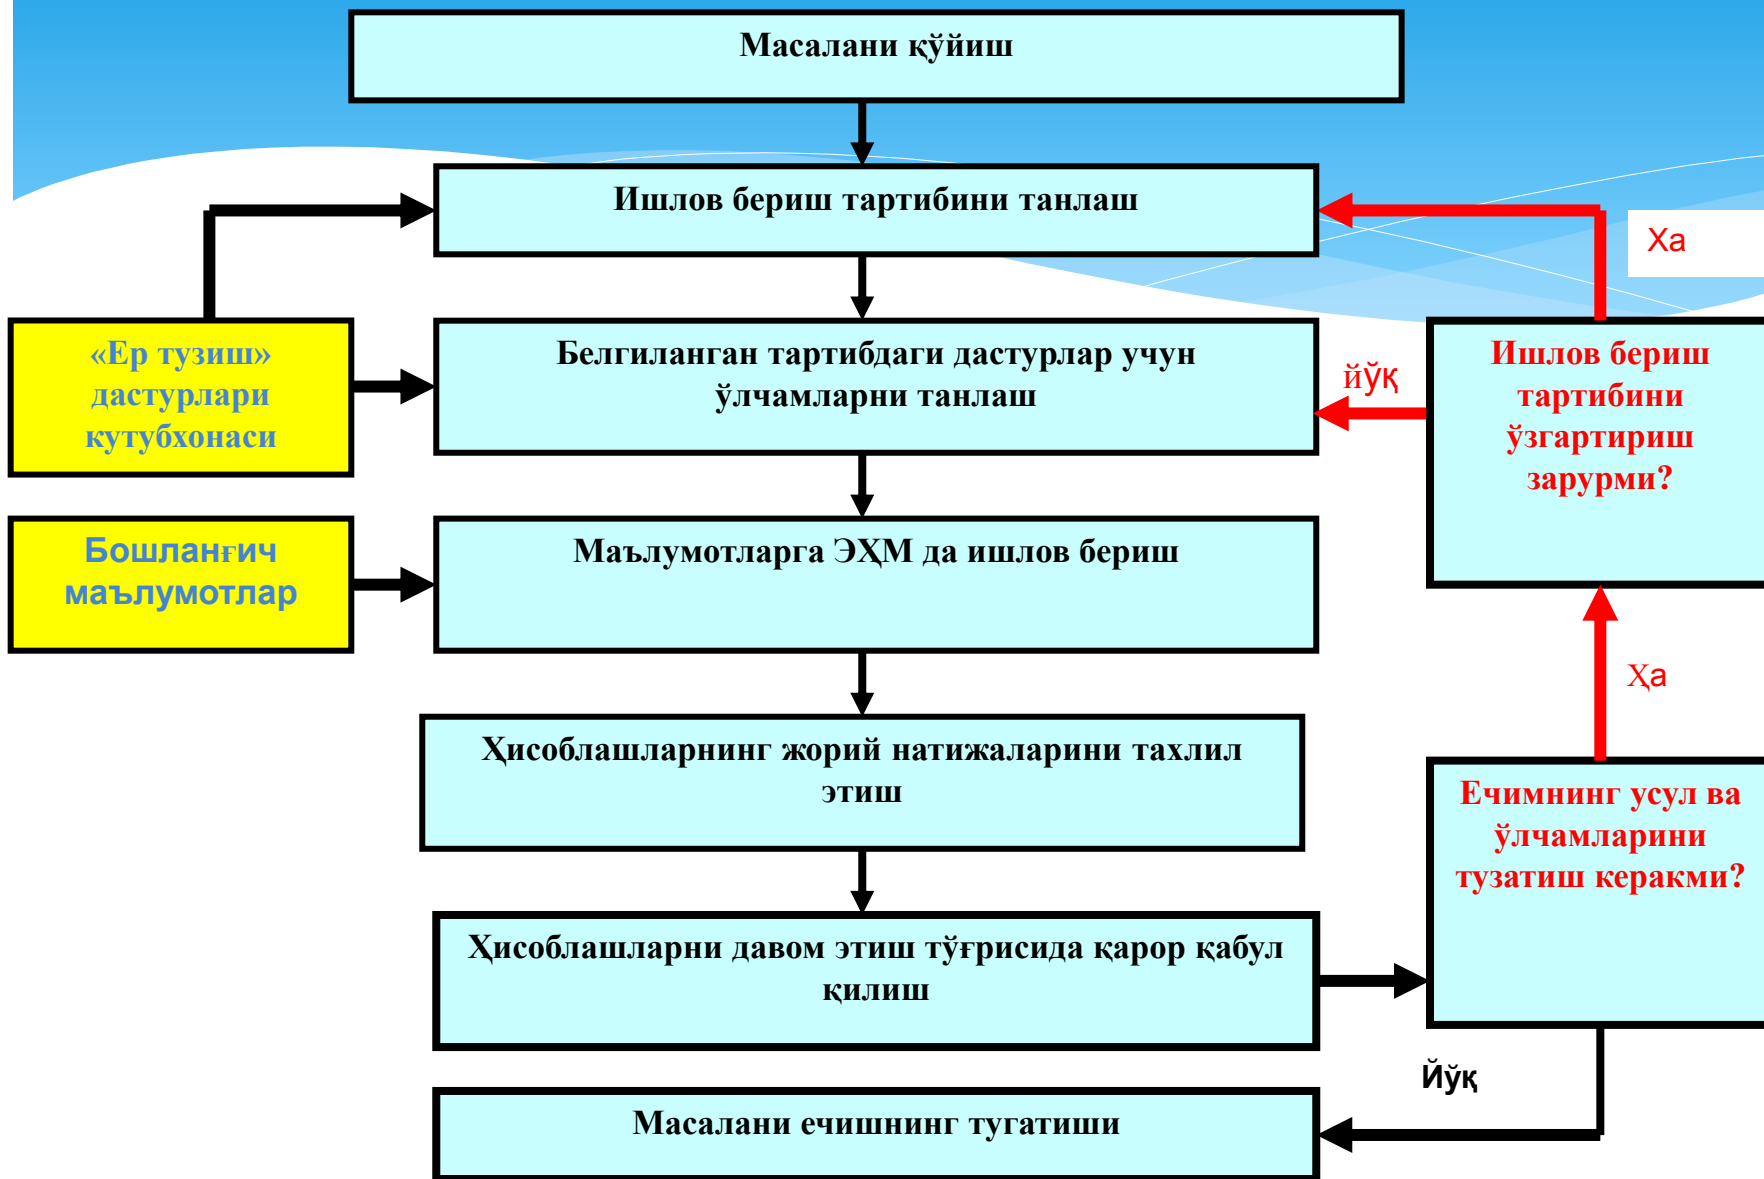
Масалани қўйиш

Ишлов бериш тартибини танлаш

Ха

«Ер тузиш» дастурлари кутубхонаси

Белгиланган тартибдаги дастурлар учун ўлчамларни танлаш

йўқ

Ишлов бериш тартибини ўзгартириш зарурми?

Бошланғич маълумотлар

Маълумотларга ЭҲМ да ишлов бериш

Ҳа

Ҳисоблашларнинг жорий натижаларини тахлил этиш

Ечимнинг усул ва ўлчамларини тузатиш керакми?

Ҳисоблашларни давом этиш тўғрисида қарор қабул қилиш

Йўқ

Масалани ечишнинг тугатиши